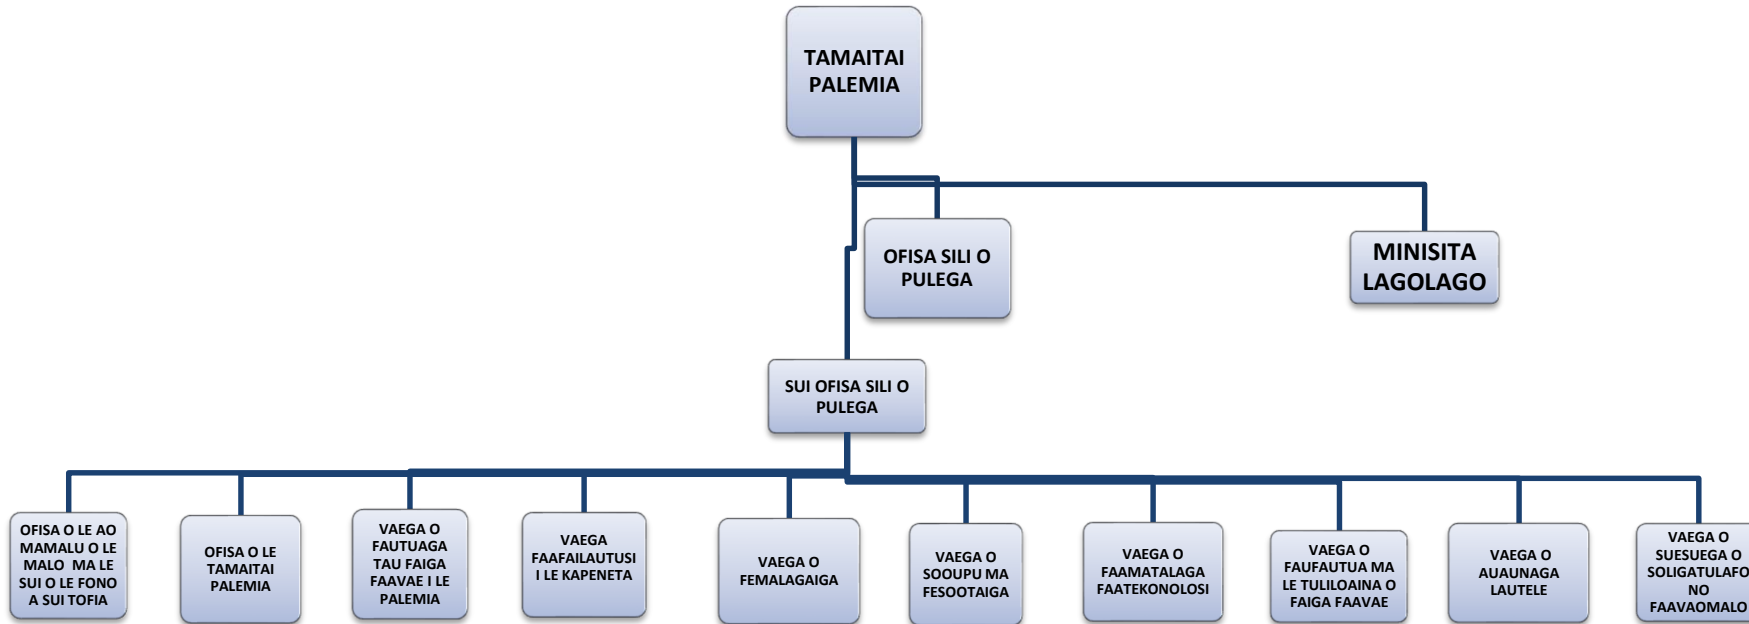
TAMAITAI PALEMIA

OFISA SILI O PULEGA

MINISITA LAGOLAGO

SUI OFISA SILI O PULEGA

OFISA O LE AO MAMALU O LE MALO MA LE SUI O LE FONO A SUI TOFIA

OFISA O LE TAMAITAI PALEMIA

VAEGA O FAUTUAGA TAU FAIGA FAAVAE I LE PALEMIA

VAEGA FAAFAILAUTUSI I LE KAPENETA

VAEGA O FEMALAGAIGA

VAEGA O SOOUPU MA FESOOTAIGA

VAEGA O FAAMATALAGA FAATEKONOLOSI

VAEGA O FAUFAUTUA MA LE TULILOAINA O FAIGA FAAVAE

VAEGA O AUAUNAGA LAUTELE

VAEGA O SUESUEGA O SOLIGATULAFO NO FAAVAOMALO